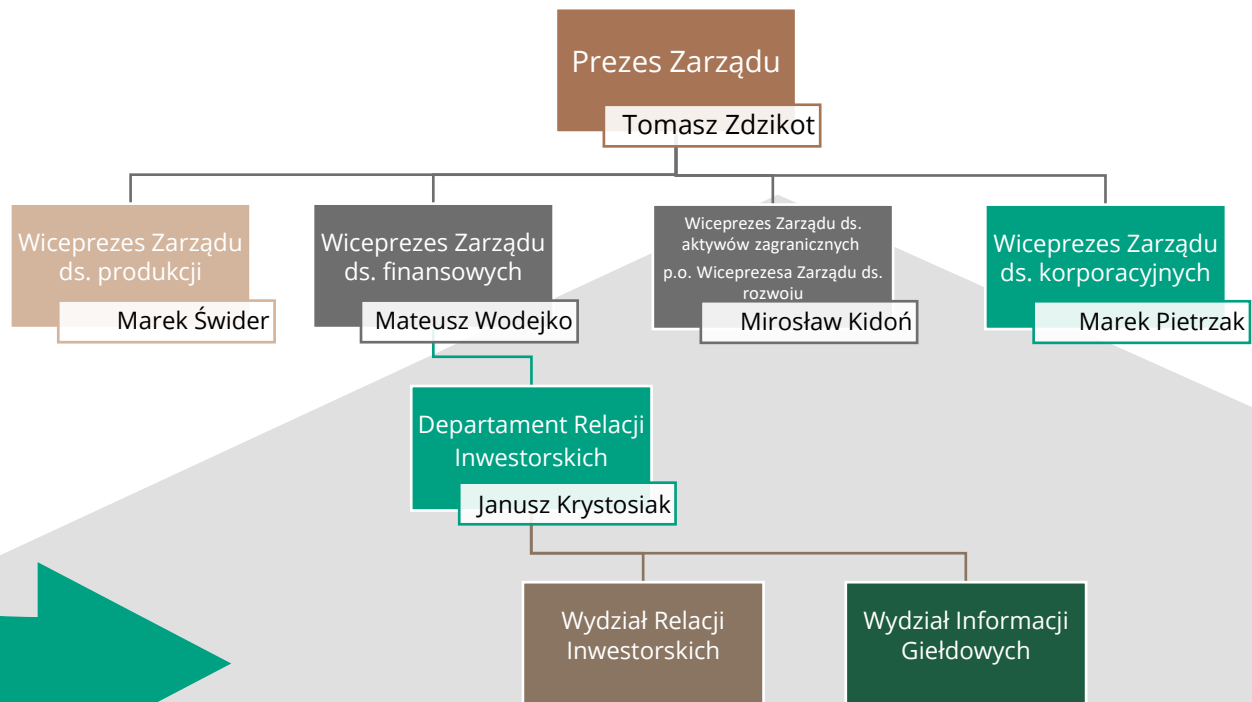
Prezes Zarządu

Tomasz Zdzikot

Wiceprezes Zarządu ds. produkcji

Marek Świder

Wiceprezes Zarządu ds. finansowych

Mateusz Wodejko

Wiceprezes Zarządu ds. aktywów zagranicznych
p.o. Wiceprezesa Zarządu ds. rozwoju

Mirosław Kidoń

Wiceprezes Zarządu ds. korporacyjnych

Marek Pietrzak

Departament Relacji Inwestorskich

Janusz Krystosiak

Wydział Relacji Inwestorskich

Wydział Informacji Giełdowych